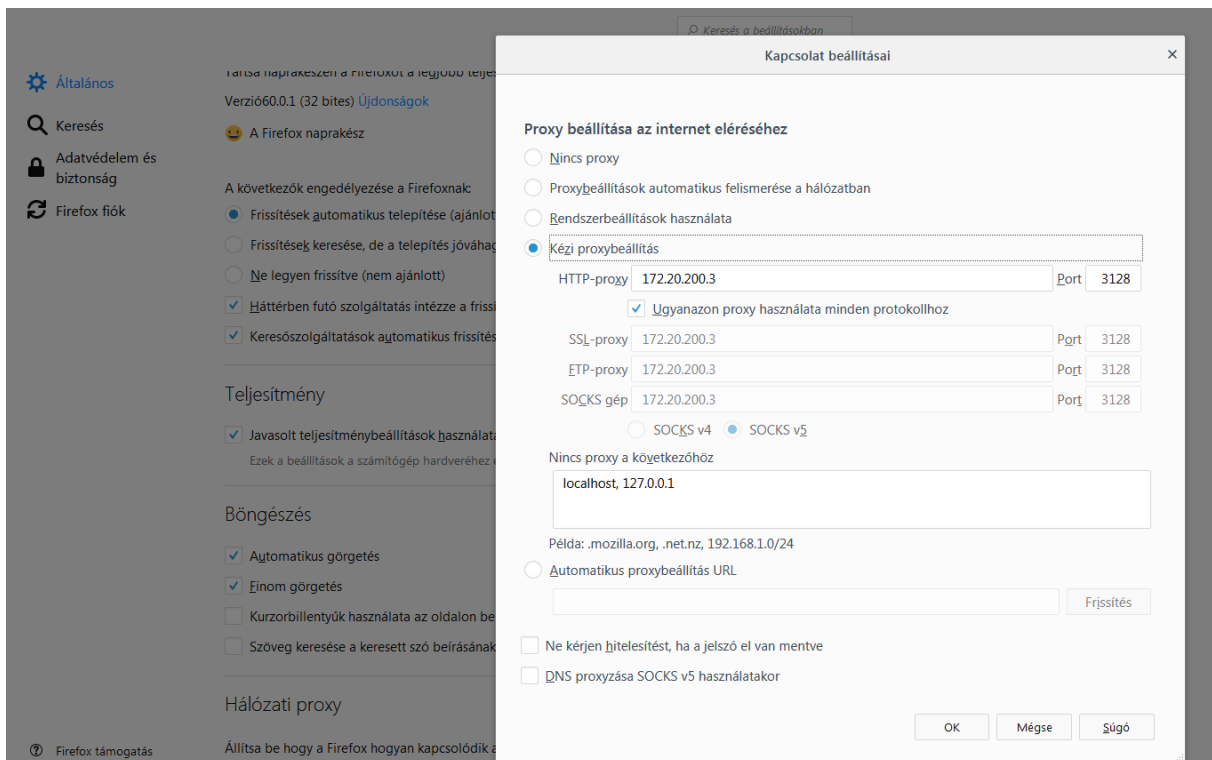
Keresés a beállításokban

Általános
Keresés
Adatvédelem és biztonság
Firefox fiók

Firefox támogatás

Tartsa naprakészen a Firefoxot a legjobb telje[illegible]
Verzió60.0.1 (32 bites) Újdonságok
A Firefox naprakész

A következők engedélyezése a Firefoxnak:
Frissítések automatikus telepítése (ajánlot
Frissítések keresése, de a telepítés jóváhag
Ne legyen frissítve (nem ajánlott)
Háttérben futó szolgáltatás intézze a frissí
Keresőszolgáltatások automatikus frissítés

Teljesítmény
Javasolt teljesítménybeállítások használata
Ezek a beállítások a számítógép hardveréhez e

Böngészés
Automatikus görgetés
Finom görgetés
Kurzorbillentyűk használata az oldalon be
Szöveg keresése a keresett szó beírásának

Hálózati proxy
Állítsa be hogy a Firefox hogyan kapcsolódik a

Kapcsolat beállításai
×

Proxy beállítása az internet eléréséhez
Nincs proxy
Proxybeállítások automatikus felismerése a hálózatban
Rendszerbeállítások használata
Kézi proxybeállítás
HTTP-proxy 172.20.200.3 Port 3128
Ugyanazon proxy használata minden protokollhoz
SSL-proxy 172.20.200.3 Port 3128
FTP-proxy 172.20.200.3 Port 3128
SOCKS gép 172.20.200.3 Port 3128
SOCKS v4 SOCKS v5
Nincs proxy a következőhöz
localhost, 127.0.0.1
Példa: .mozilla.org, .net.nz, 192.168.1.0/24
Automatikus proxybeállítás URL
Frissítés
Ne kérjen hitelesítést, ha a jelszó el van mentve
DNS proxyzása SOCKS v5 használatakor
OK Mégse Súgó